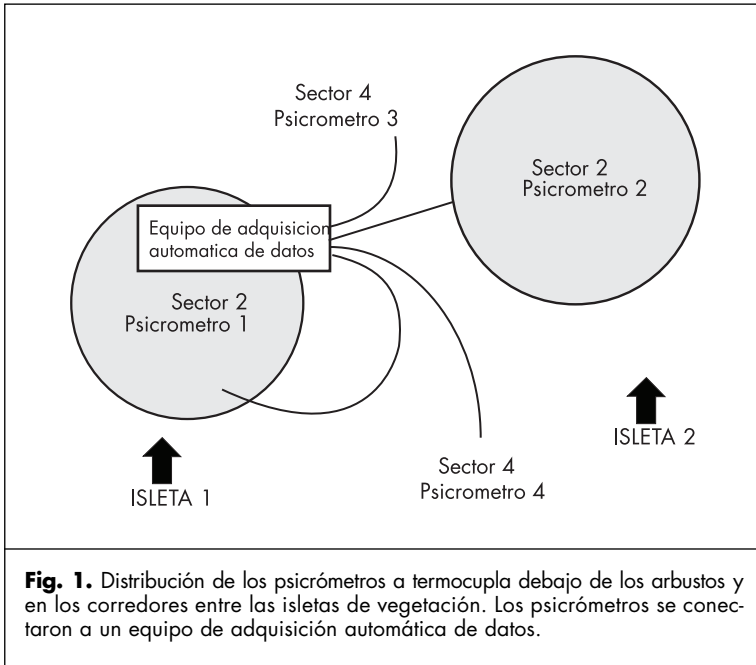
Sector 4
Psicrometro 3

Sector 2
Psicrometro 2

Equipo de adquisicion automatica de datos

Sector 2
Psicrometro 1

ISLETA 2

ISLETA 1

Sector 4
Psicrometro 4

**Fig. 1.** Distribución de los psicrómetros a termocupla debajo de los arbustos y en los corredores entre las isletas de vegetación. Los psicrómetros se conectaron a un equipo de adquisición automática de datos.